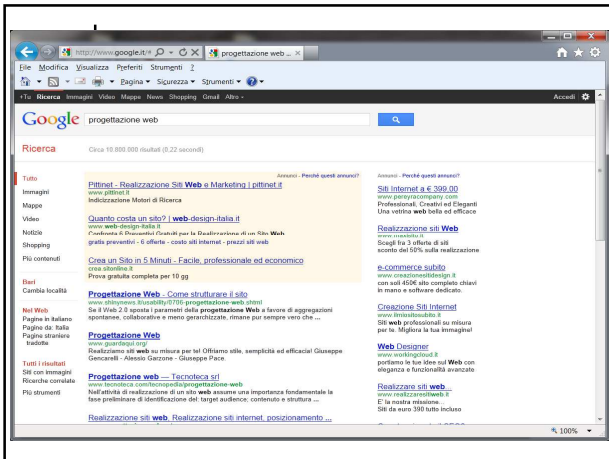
http://www.google.it/# progettazione web ...

File Modifica Visualizza Preferiti Strumenti ?

Pagina Sicurezza Strumenti

+Tu Ricerca Immagini Video Mappe News Shopping Gmail Altro

Accedi

Google progettazione web

Ricerca

Circa 10.800.000 risultati (0,22 secondi)

Tutto
Immagini
Mappe
Video
Notizie
Shopping
Più contenuti

Bari
Cambia località

Nel Web
Pagine in italiano
Pagine da: Italia
Pagine straniere tradotte

Tutti i risultati
Siti con immagini
Ricerche correlate
Più strumenti

Annunci - Perché questi annunci?

Pittinet - Realizzazione Siti Web e Marketing | pittinet.it
www.pittinet.it
Indicizzazione Motori di Ricerca

Quanto costa un sito? | web-design-italia.it
www.web-design-italia.it
Confronta 5 Preventivi Gratuiti per la Realizzazione di un Sito Web
gratis preventivi - 6 offerte - costo siti internet - prezzi siti web

Crea un Sito in 5 Minuti - Facile, professionale ed economico
crea.sitonline.it
Prova gratuita completa per 10 gg

Progettazione Web - Come strutturare il sito
www.shinynews.it/usability/0706-progettazione-web.shtml
Se il Web 2.0 sposta i parametri della progettazione Web a favore di aggregazioni spontanee, collaborative e meno gerarchizzate, rimane pur sempre vero che ...

Progettazione Web
www.guardaqui.org/
Realizziamo siti web su misura per te! Offriamo stile, semplicità ed efficacia! Giuseppe Gencarelli - Alessio Garzone - Giuseppe Pace.

Progettazione web — Tecnoteca srl
www.tecnoteca.com/tecnopedia/progettazione-web
Nell'attività di realizzazione di un sito web assume una importanza fondamentale la fase preliminare di identificazione del: target audience; contenuto e struttura ...

Realizzazione siti web, Realizzazione siti internet, posizionamento ...

Annunci - Perché questi annunci?

Siti Internet a € 399,00
www.pereyracompany.com
Professionali, Creativi ed Eleganti
Una vetrina web bella ed efficace

Realizzazione Siti Web
www.cuesito.it
Scegli fra 3 offerte di siti
sconto del 50% sulla realizzazione

e-commerce subito
www.creazionesitidesign.it
con soli 450€ sito completo chiavi in mano e software dedicato.

Creazione Siti Internet
www.ilmiositosubito.it
Siti web professionali su misura per te. Migliora la tua immagine!

Web Designer
www.workingcloud.it
portiamo le tue idee sul Web con eleganza e funzionalità avanzate

Realizzare siti web...
www.realizzareilweb.it
E' la nostra missione.
Siti da euro 390 tutto incluso

100%